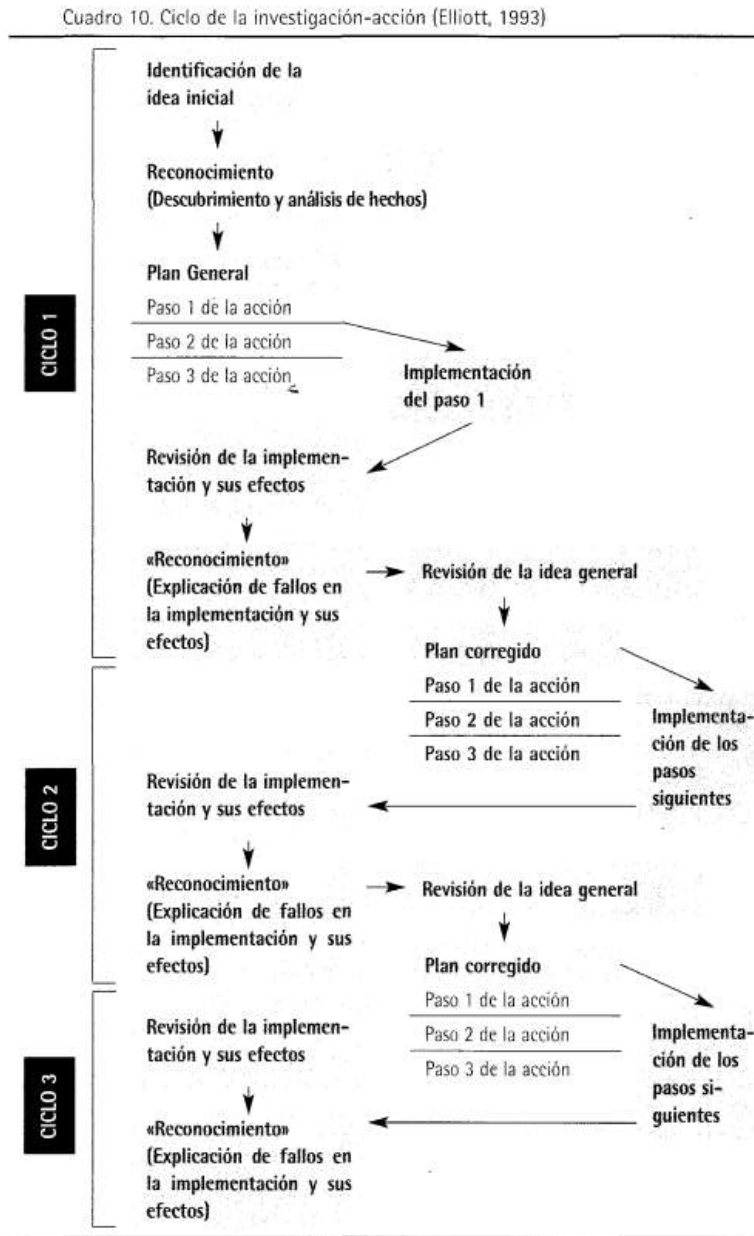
Cuadro 10. Ciclo de la investigación-acción (Elliott, 1993)

CICLO 1

Identificación de la idea inicial

Reconocimiento (Descubrimiento y análisis de hechos)

Plan General

Paso 1 de la acción

Paso 2 de la acción

Paso 3 de la acción

Implementación del paso 1

Revisión de la implementación y sus efectos

«Reconocimiento» (Explicación de fallos en la implementación y sus efectos)

Revisión de la idea general

CICLO 2

Plan corregido

Paso 1 de la acción

Paso 2 de la acción

Paso 3 de la acción

Implementación de los pasos siguientes

Revisión de la implementación y sus efectos

«Reconocimiento» (Explicación de fallos en la implementación y sus efectos)

Revisión de la idea general

CICLO 3

Plan corregido

Paso 1 de la acción

Paso 2 de la acción

Paso 3 de la acción

Implementación de los pasos siguientes

Revisión de la implementación y sus efectos

«Reconocimiento» (Explicación de fallos en la implementación y sus efectos)